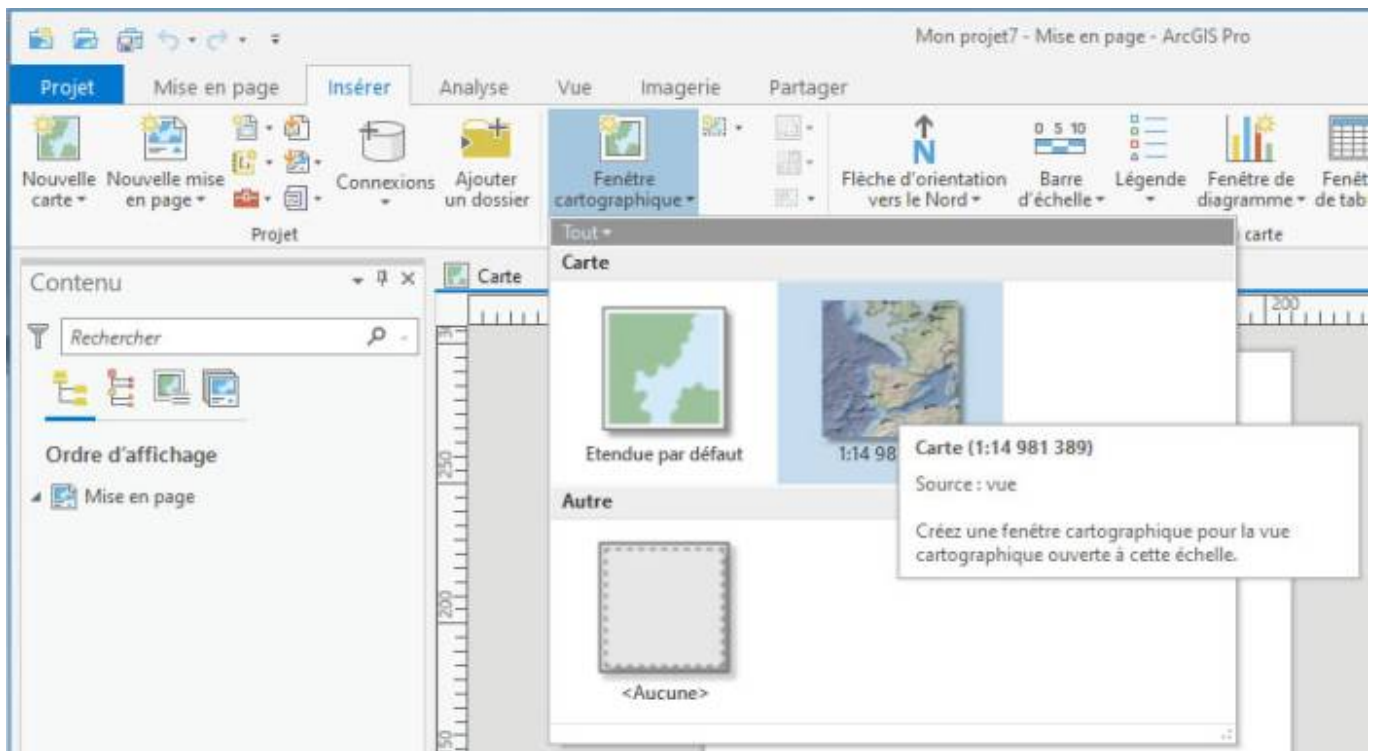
Mon projet7 - Mise en page - ArcGIS Pro

Projet | Mise en page | Insérer | Analyse | Vue | Imagerie | Partager

Nouvelle carte | Nouvelle mise en page | Connexions | Ajouter un dossier | Fenêtre cartographique | Flèche d'orientation vers le Nord | Barre d'échelle | Légende | Fenêtre de diagramme | Fenêt de tab

Projet

carte

0 5 10

N

Contenu

Rechercher

Ordre d'affichage

Mise en page

Carte

Tout

Carte

Etendue par défaut

1:14 98

Autre

<Aucune>

Carte (1:14 981 389)

Source : vue

Créez une fenêtre cartographique pour la vue cartographique ouverte à cette échelle.

200

250

200

150